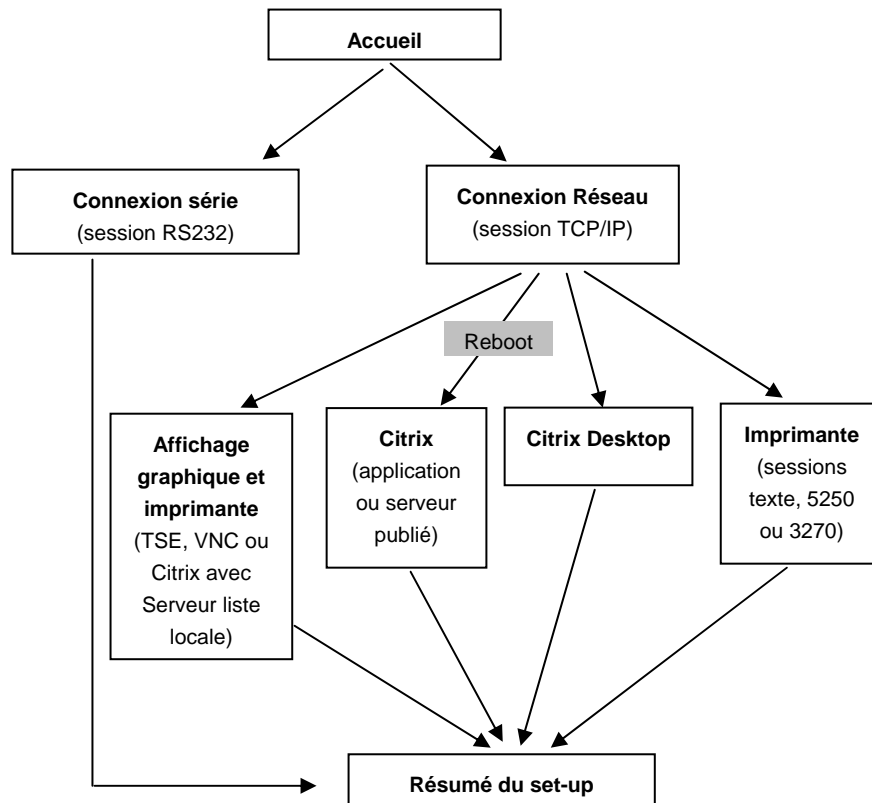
Accueil

Connexion série
(session RS232)

Connexion Réseau
(session TCP/IP)

Reboot

Affichage graphique et imprimante
(TSE, VNC ou Citrix avec Serveur liste locale)

Citrix
(application ou serveur publié)

Citrix Desktop

Imprimante
(sessions texte, 5250 ou 3270)

Résumé du set-up